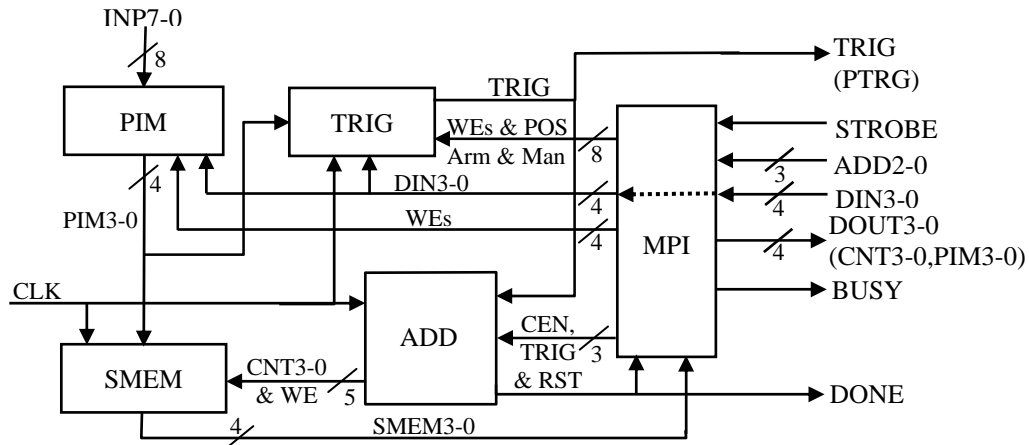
INP7-0
8
PIM
TRIG
TRIG
TRIG (PTRG)
WEs & POS
Arm & Man
8
STROBE
4
DIN3-0
3
ADD2-0
PIM3-0
4
DIN3-0
WEs
4
4
4
DOUT3-0 (CNT3-0,PIM3-0)
MPI
CLK
ADD
BUSY
CEN, TRIG & RST
3
SMEM
CNT3-0 & WE
5
DONE
SMEM3-0
4